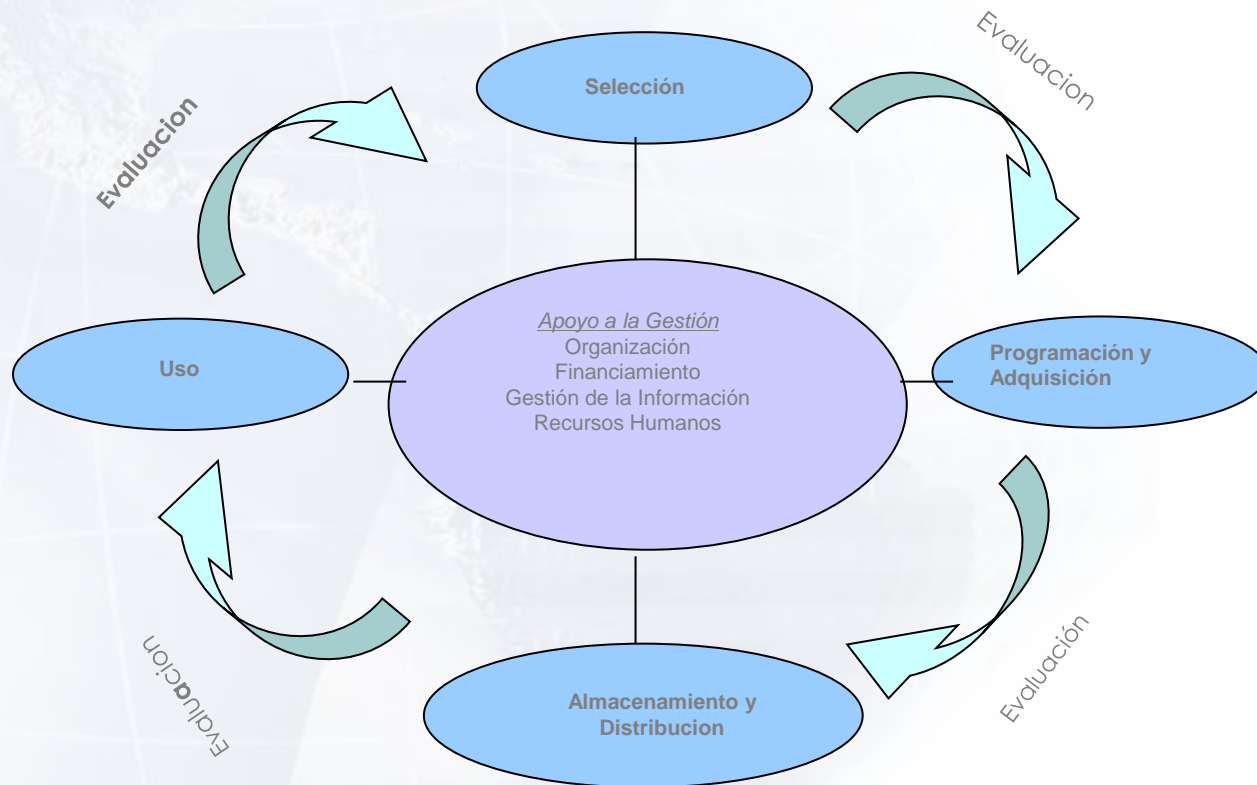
Selección

Evaluacion

Evaluacion

Apoyo a la Gestión
Organización
Financiamiento
Gestión de la Información
Recursos Humanos

Uso

Programación y Adquisición

Evaluación

Evaluacion

Almacenamiento y Distribucion